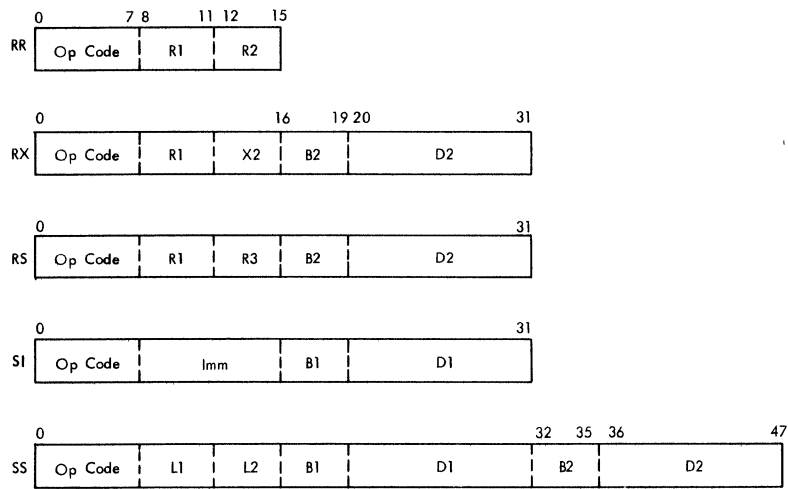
0 7 8 11 12 15
RR | Op Code | R1 | R2

0 16 19 20 31
RX | Op Code | R1 | X2 | B2 | D2

0 31
RS | Op Code | R1 | R3 | B2 | D2

0 31
SI | Op Code | Imm | B1 | D1

0 32 35 36 47
SS | Op Code | L1 | L2 | B1 | D1 | B2 | D2